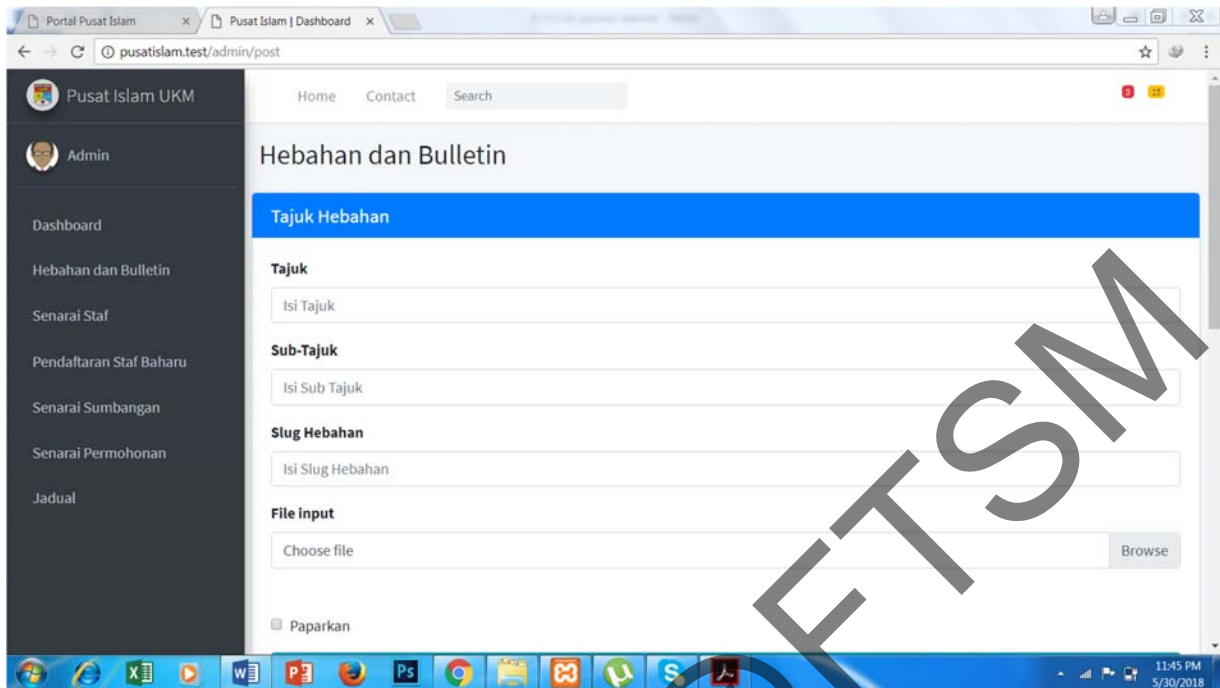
Portal Pusat Islam
Pusat Islam | Dashboard
pusatislam.test/admin/post

Pusat Islam UKM
Home Contact Search
Admin
Hebahan dan Bulletin
Dashboard
Hebahan dan Bulletin
Senarai Staf
Pendaftaran Staf Baharu
Senarai Sumbangan
Senarai Permohonan
Jadual

Tajuk Hebahan
Tajuk
Isi Tajuk
Sub-Tajuk
Isi Sub Tajuk
Slug Hebahan
Isi Slug Hebahan
File input
Choose file
Browse
Paparkan

FTSM

11:45 PM
5/30/2018